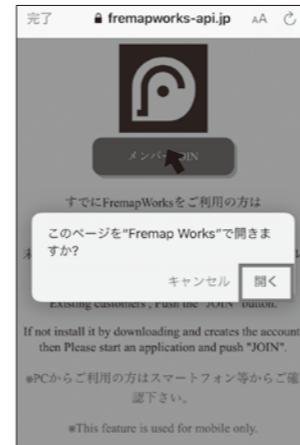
完了 fremapworks-api.jp AA

メンバーJOIN

すでにFremapWorksをご利用の方は

このページを"Fremap Works"で開きますか?

キャンセル 開く

Existing customers , Push the "JOIN" button.

If not install it by downloading and creates the account then Please start an application and push "JOIN".

※PCからご利用の方はスマートフォン等からご確認下さい。

※This feature is used for mobile only.